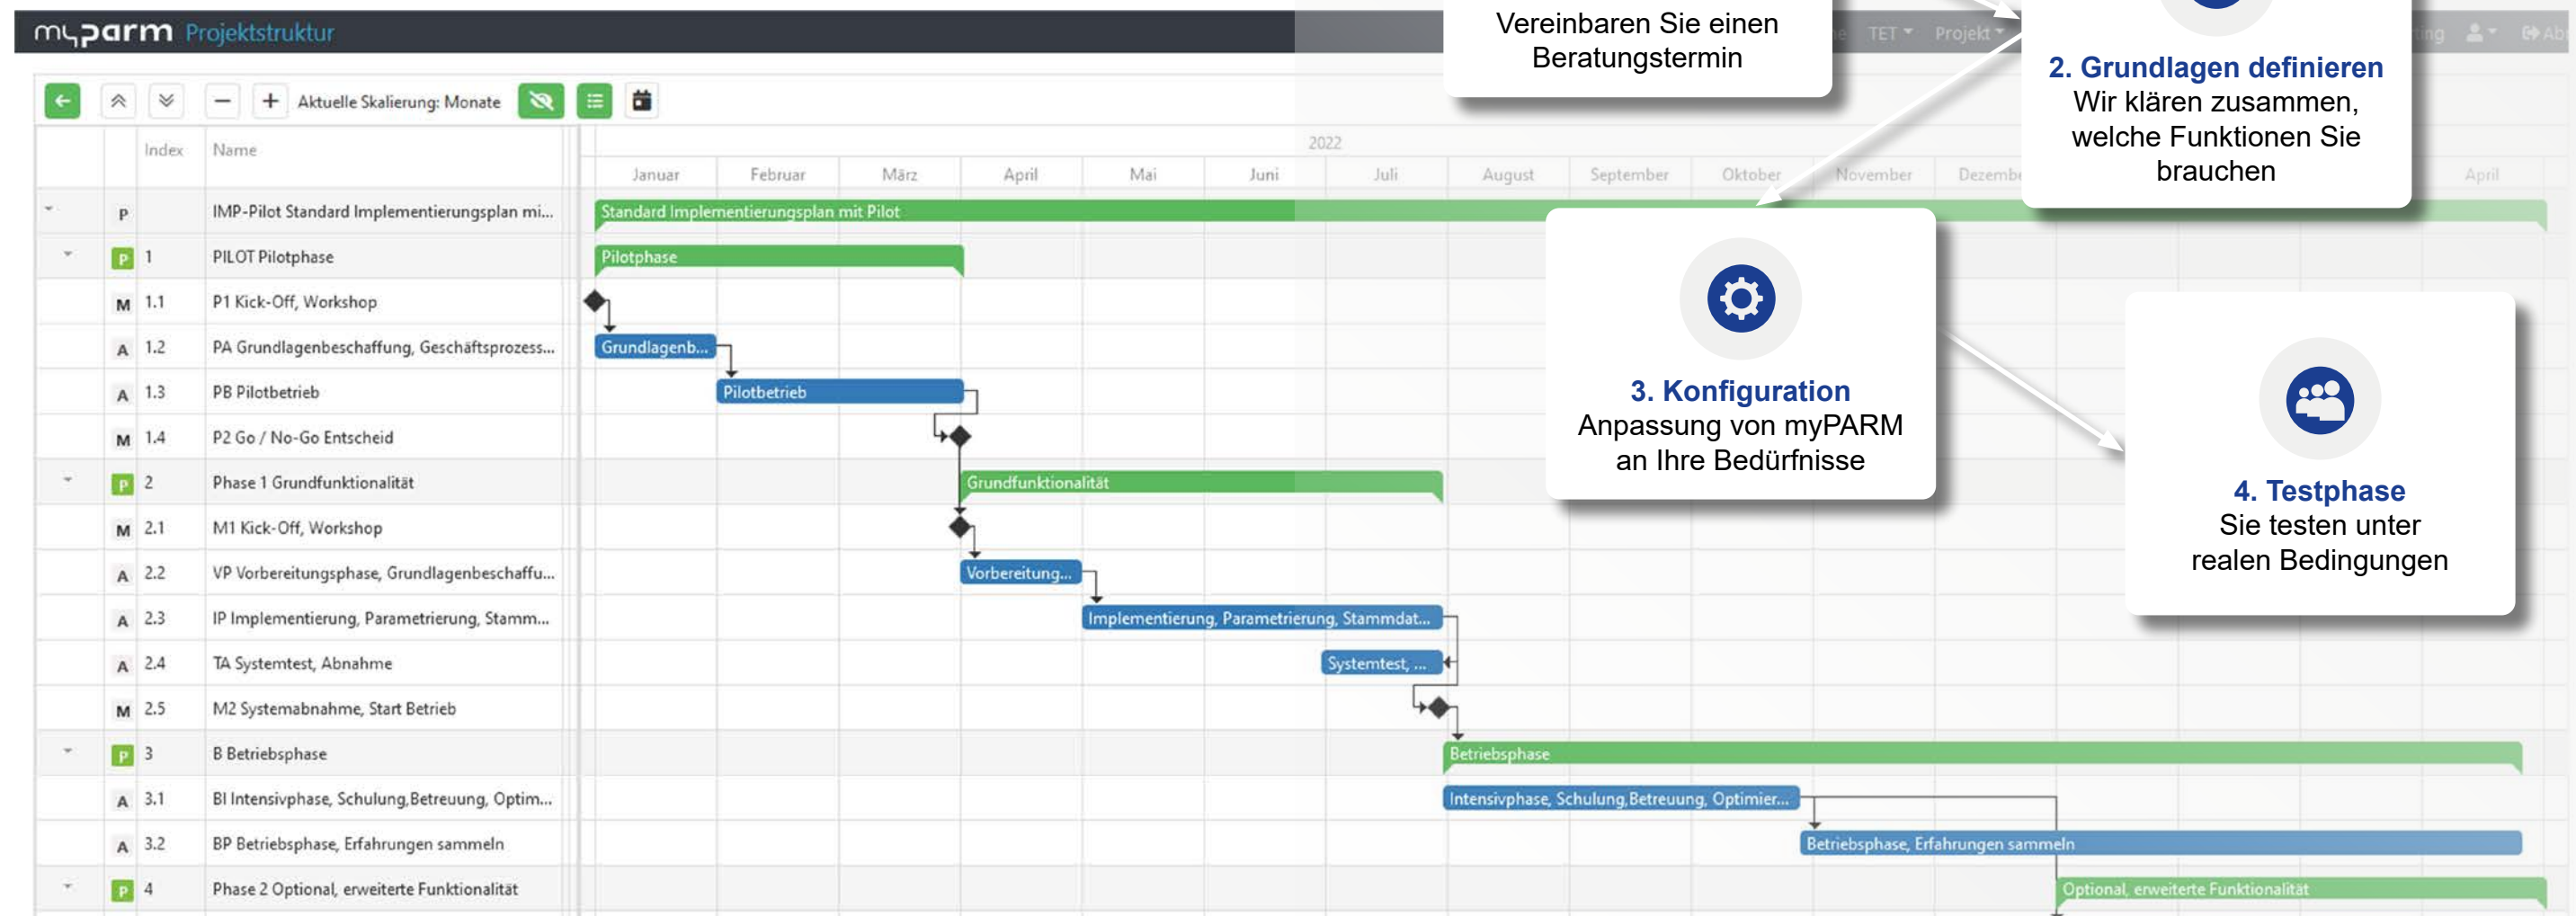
myparm Projektstruktur

TET Projekt

Aktuelle Skalierung: Monate

| | Index | Name |
|---|---|---|
| P | | IMP-Pilot Standard Implementierungsplan mi... |
| P | 1 | PILOT Pilotphase |
| M | 1.1 | P1 Kick-Off, Workshop |
| A | 1.2 | PA Grundlagenbeschaffung, Geschäftsprozess... |
| A | 1.3 | PB Pilotbetrieb |
| M | 1.4 | P2 Go / No-Go Entscheid |
| P | 2 | Phase 1 Grundfunktionalität |
| M | 2.1 | M1 Kick-Off, Workshop |
| A | 2.2 | VP Vorbereitungsphase, Grundlagenbeschaffu... |
| A | 2.3 | IP Implementierung, Parametrierung, Stamm... |
| A | 2.4 | TA Systemtest, Abnahme |
| M | 2.5 | M2 Systemabnahme, Start Betrieb |
| P | 3 | B Betriebsphase |
| A | 3.1 | BI Intensivphase, Schulung,Betreuung, Optim... |
| A | 3.2 | BP Betriebsphase, Erfahrungen sammeln |
| P | 4 | Phase 2 Optional, erweiterte Funktionalität |

2022
Januar Februar März April Mai Juni Juli August September Oktober November Dezemb April

Standard Implementierungsplan mit Pilot
Pilotphase
Grundlagenb...
Pilotbetrieb
Grundfunktionalität
Vorbereitung...
Implementierung, Parametrierung, Stammdat...
Systemtest, ...
Betriebsphase
Intensivphase, Schulung,Betreuung, Optimier...
Betriebsphase, Erfahrungen sammeln
Optional, erweiterte Funktionalität

Vereinbaren Sie einen Beratungstermin

2. Grundlagen definieren
Wir klären zusammen, welche Funktionen Sie brauchen

3. Konfiguration
Anpassung von myPARM an Ihre Bedürfnisse

4. Testphase
Sie testen unter realen Bedingungen